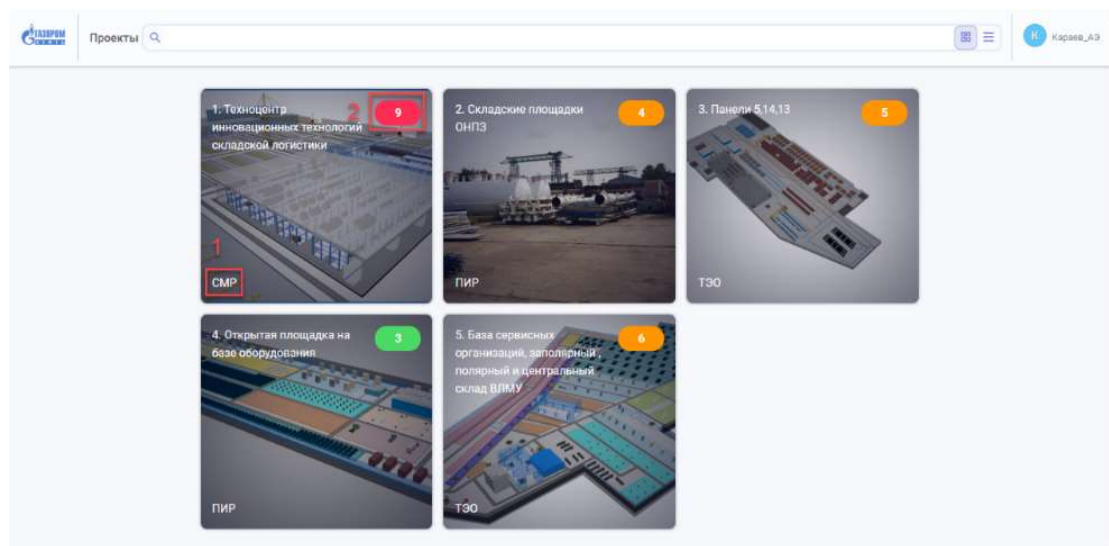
ГАЗПРОМ НЕФТЬ

Проекты

К Караев_АЭ

1. Техноцентр инновационных технологий складской логистики

2

9

1

СМР

2. Складские площадки ОНПЗ

4

ПИР

3. Панели 5,14,13

5

ТЭО

4. Открытая площадка на базе оборудования

3

ПИР

5. База сервисных организаций, заполярный, полярный и центральный склад ВЛМУ

6

ТЭО